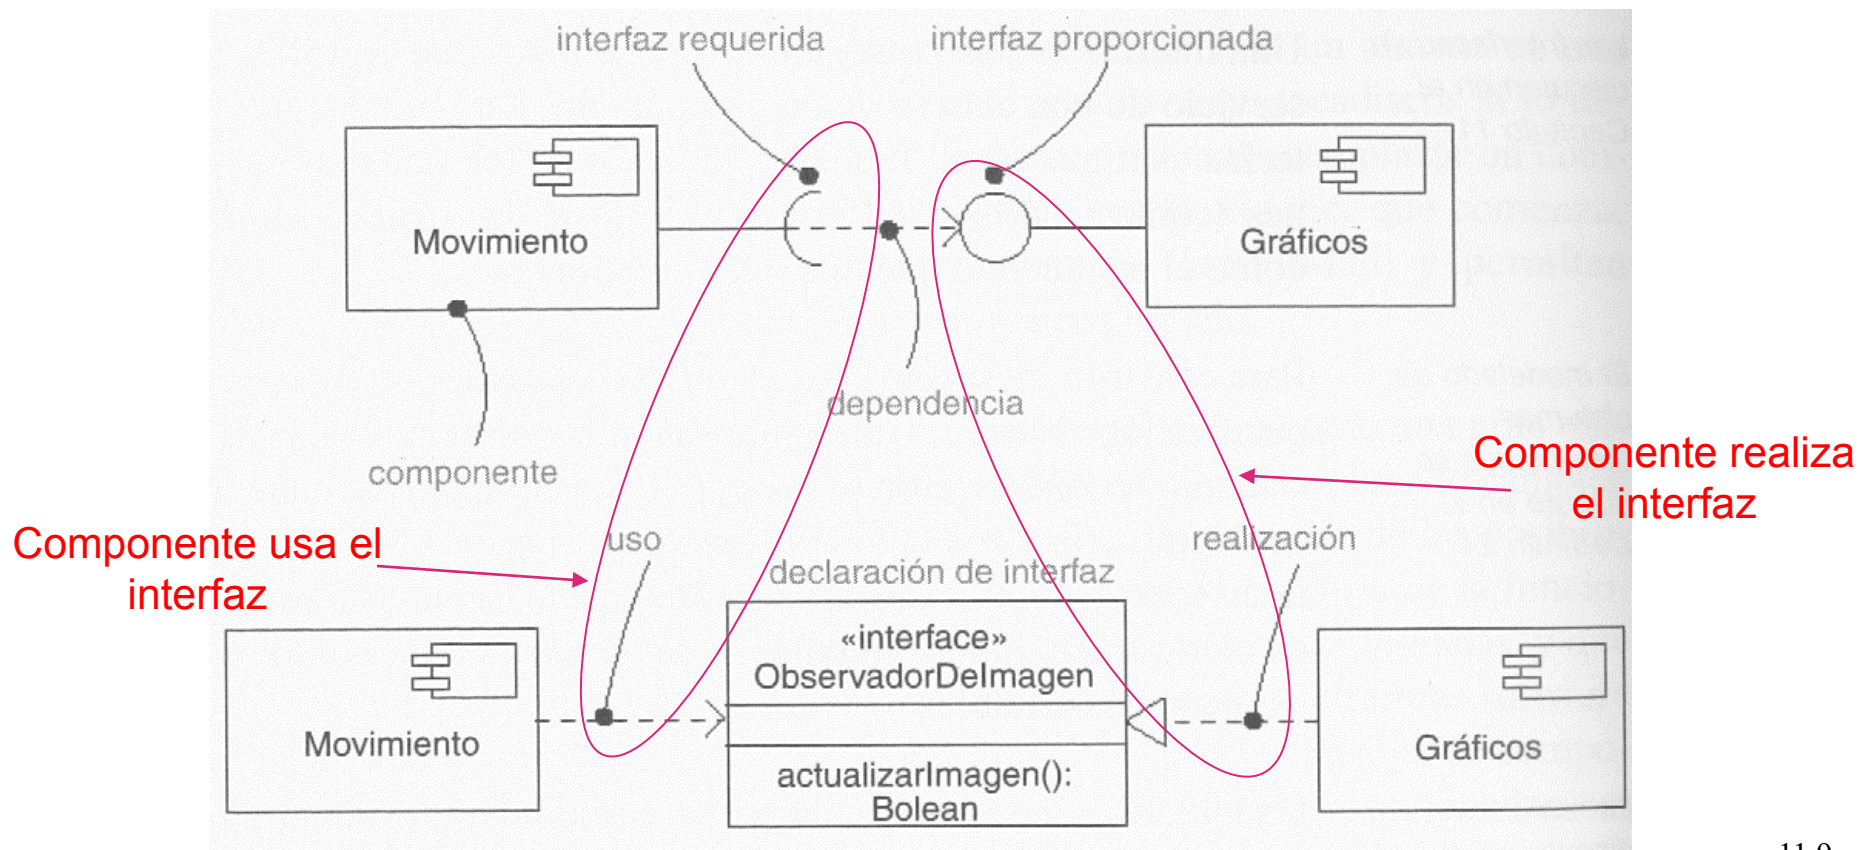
interfaz requerida

interfaz proporcionada

Movimiento

Gráficos

dependencia

componente

Componente realiza el interfaz

Componente usa el interfaz

uso

realización

declaración de interfaz

«interface»
ObservadorDeImagen

actualizarImagen(): Bolean

Movimiento

Gráficos

11.9